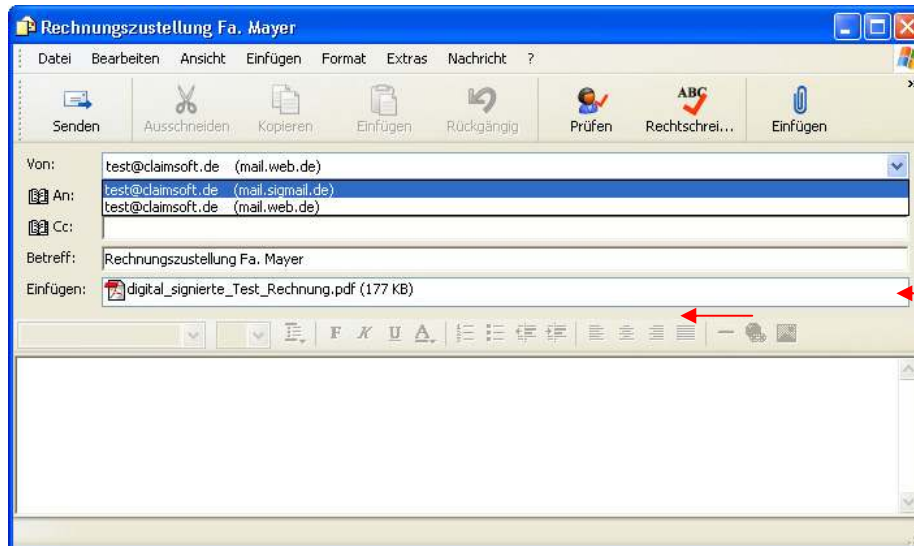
Rechnungszustellung Fa. Mayer

Datei Bearbeiten Ansicht Einfügen Format Extras Nachricht ?

Senden Ausschneiden Kopieren Einfügen Rückgängig Prüfen Rechtschrei... Einfügen

Von: test@claimsoft.de (mail.web.de)

test@claimsoft.de (mail.sigmail.de)
test@claimsoft.de (mail.web.de)

An:

Cc:

Betreff: Rechnungszustellung Fa. Mayer

Einfügen: digital_signierte_Test_Rechnung.pdf (177 KB)

F K U A